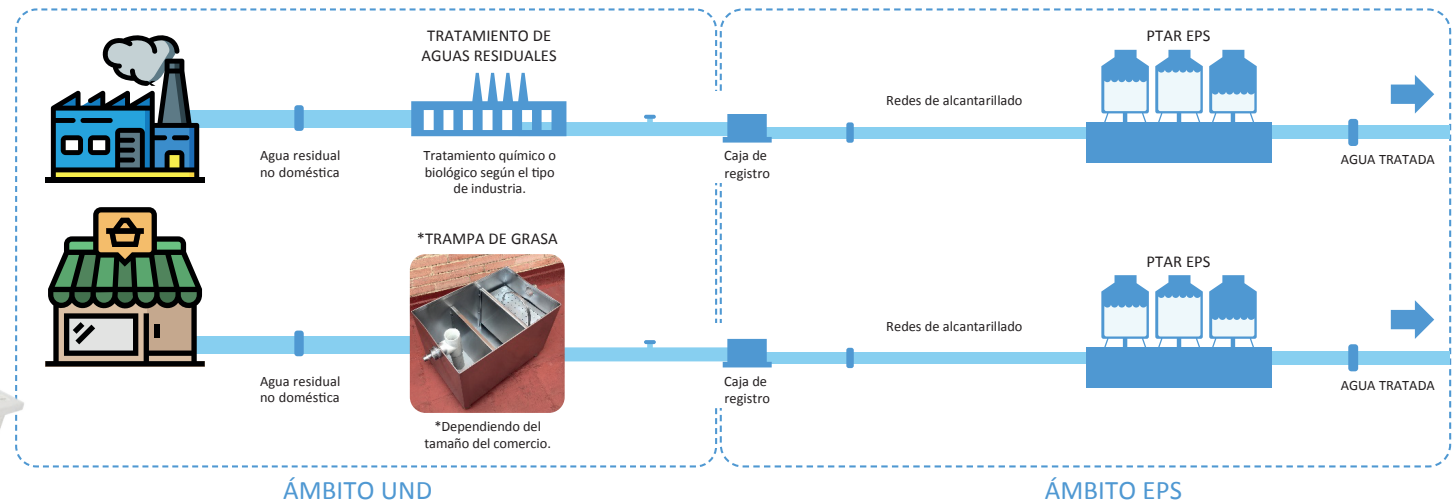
TRATAMIENTO DE AGUAS RESIDUALES

Agua residual no doméstica

Tratamiento químico o biológico según el tipo de industria.

Caja de registro

Redes de alcantarillado

PTAR EPS

AGUA TRATADA

*TRAMPA DE GRASA

Agua residual no doméstica

*Dependiendo del tamaño del comercio.

Caja de registro

Redes de alcantarillado

PTAR EPS

AGUA TRATADA

ÁMBITO UND

ÁMBITO EPS